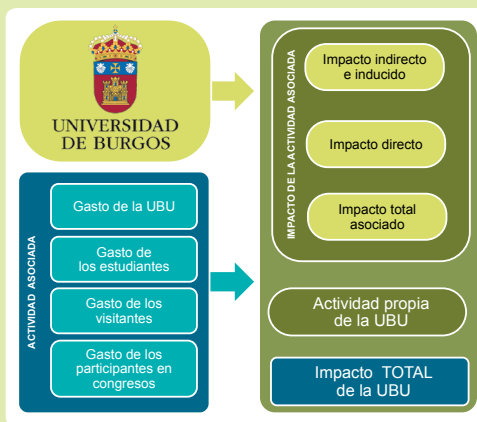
UNIVERSIDAD DE BURGOS

ACTIVIDAD ASOCIADA

Gasto de la UBU

Gasto de los estudiantes

Gasto de los visitantes

Gasto de los participantes en congresos

IMPACTO DE LA ACTIVIDAD ASOCIADA

Impacto indirecto e inducido

Impacto directo

Impacto total asociado

Actividad propia de la UBU

Impacto TOTAL de la UBU